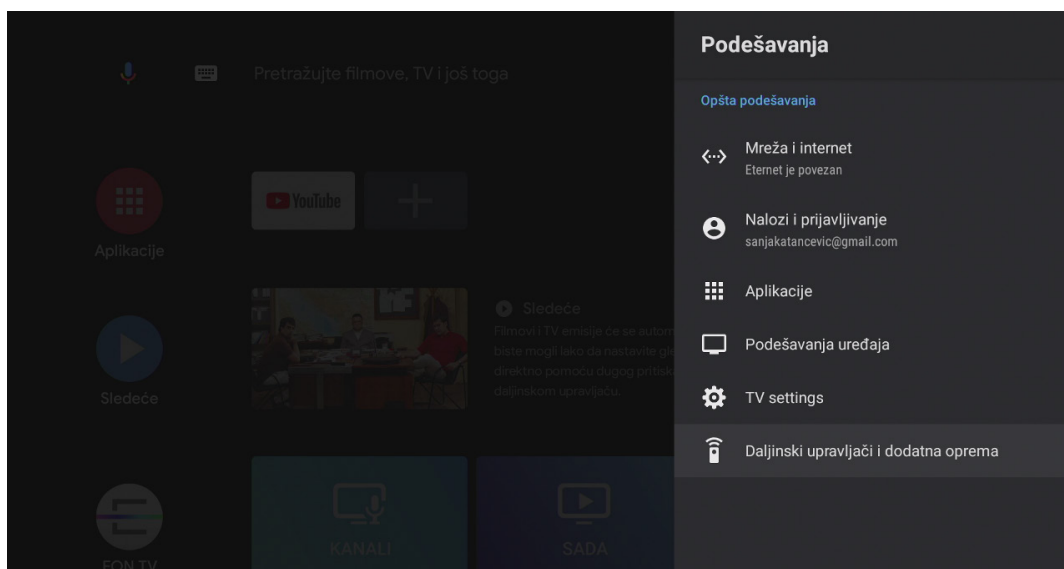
Pretražujte filmove, TV i još toga

Aplikacije

YouTube

Sledeće

Sledeće
Filmovi i TV emisije će se autom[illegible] biste mogli lako da nastavite gl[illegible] direktno pomoću dugog pritisk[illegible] daljinskom upravljaču.

KANALI

SADA

FON TV

Podešavanja

Opšta podešavanja

Mreža i internet
Eternet je povezan

Nalozi i prijavljivanje
sanjakatancevic@gmail.com

Aplikacije

Podešavanja uređaja

TV settings

Daljinski upravljači i dodatna oprema